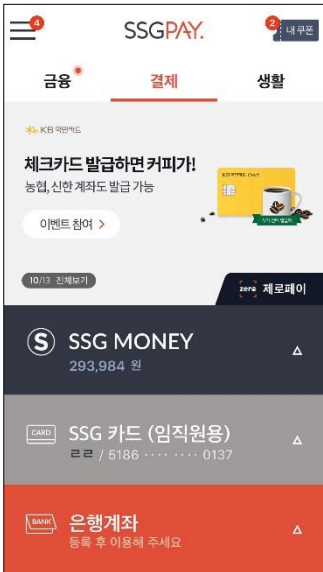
4

SSGPAY.

2 내 쿠폰

금융

결제

생활

KB 국민카드

체크카드 발급하면 커피가!

농협, 신한 계좌도 발급 가능

이벤트 참여 >

10/13 전체보기

zero 제로페이

S SSG MONEY

293,984 원

CARD SSG 카드 (임직원용)

ㄹㄹ / 5186 ···· ···· 0137

BANK 은행계좌

등록 후 이용해 주세요